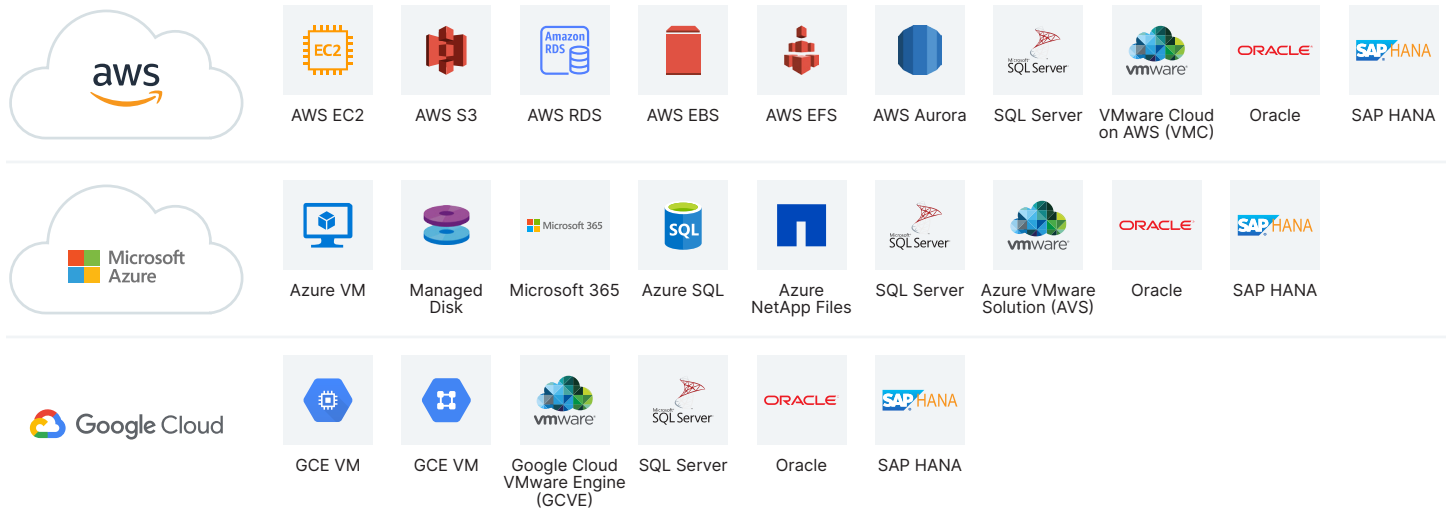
aws

EC2
AWS EC2

AWS S3

Amazon RDS
AWS RDS

AWS EBS

AWS EFS

AWS Aurora

Microsoft SQL Server
SQL Server

vmware
VMware Cloud on AWS (VMC)

ORACLE
Oracle

SAP HANA
SAP HANA

Microsoft Azure

Azure VM

Managed Disk

Microsoft 365
Microsoft 365

SQL
Azure SQL

Azure NetApp Files

Microsoft SQL Server
SQL Server

vmware
Azure VMware Solution (AVS)

ORACLE
Oracle

SAP HANA
SAP HANA

Google Cloud

GCE VM

GCE VM

vmware
Google Cloud VMware Engine (GCVE)

Microsoft SQL Server
SQL Server

ORACLE
Oracle

SAP HANA
SAP HANA